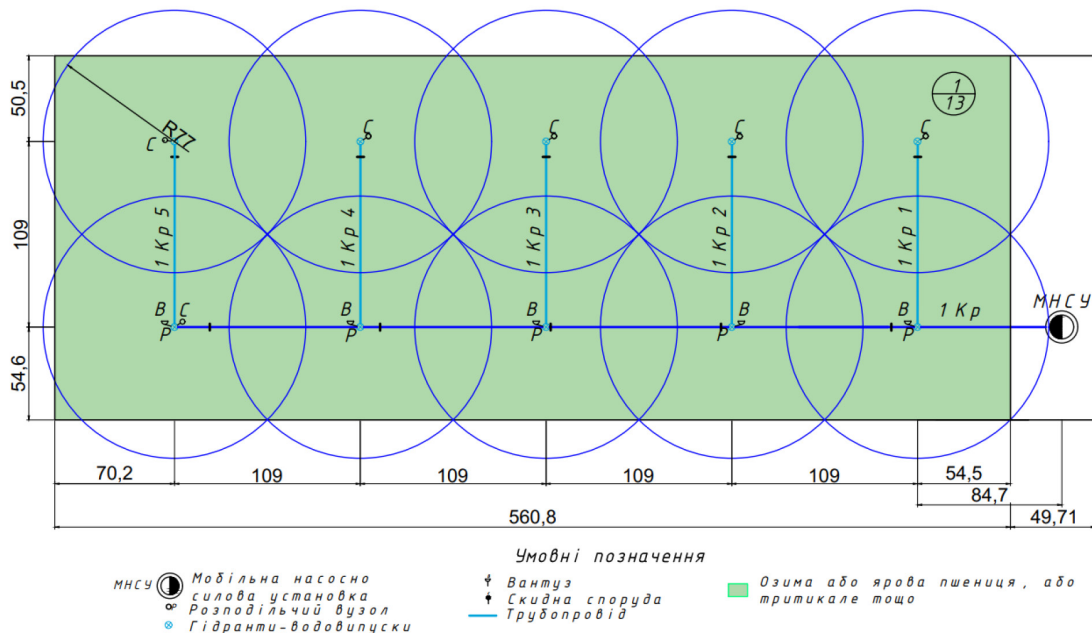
50,5

109

54,6

$\frac{1}{13}$

R77

С

1 Кр 5

1 Кр 4

1 Кр 3

1 Кр 2

1 Кр 1

В С
Р

В
Р

В
Р

Р В

В
Р

1 Кр

МНСУ

70,2 | 109 | 109 | 109 | 109 | 54,5

84,7

560,8

49,71

Умовні позначення

МНСУ Мобільна насосно силова установка

Розподільчий вузол

Гідранти-водовипуски

Вантуз

Скидна споруда

Трубопровід

Озима або ярова пшениця, або тритикале тощо